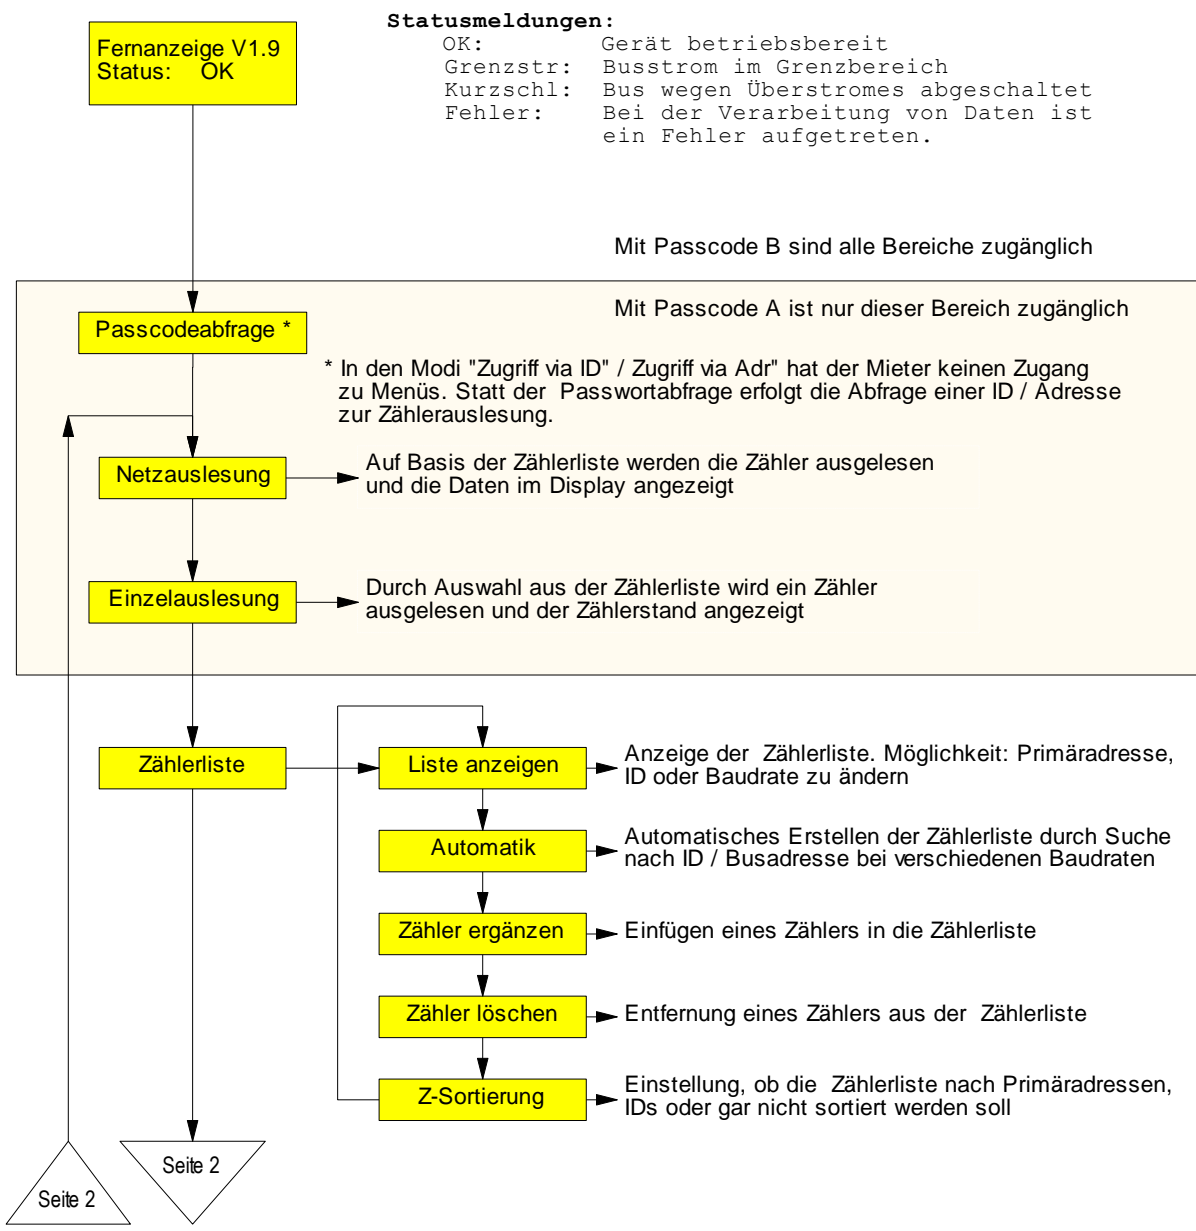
Fernanzeige V1.9
Status: OK

Statusmeldungen:
OK: Gerät betriebsbereit
Grenzstr: Busstrom im Grenzbereich
Kurzschl: Bus wegen Überstromes abgeschaltet
Fehler: Bei der Verarbeitung von Daten ist ein Fehler aufgetreten.

Mit Passcode B sind alle Bereiche zugänglich

Mit Passcode A ist nur dieser Bereich zugänglich

Passcodeabfrage *

* In den Modi "Zugriff via ID" / Zugriff via Adr" hat der Mieter keinen Zugang zu Menüs. Statt der Passwortabfrage erfolgt die Abfrage einer ID / Adresse zur Zählerauslesung.

Netzauslesung

Auf Basis der Zählerliste werden die Zähler ausgelesen und die Daten im Display angezeigt

Einzelauslesung

Durch Auswahl aus der Zählerliste wird ein Zähler ausgelesen und der Zählerstand angezeigt

Zählerliste

Liste anzeigen

Anzeige der Zählerliste. Möglichkeit: Primäradresse, ID oder Baudrate zu ändern

Automatik

Automatisches Erstellen der Zählerliste durch Suche nach ID / Busadresse bei verschiedenen Baudraten

Zähler ergänzen

Einfügen eines Zählers in die Zählerliste

Zähler löschen

Entfernung eines Zählers aus der Zählerliste

Z-Sortierung

Einstellung, ob die Zählerliste nach Primäradressen, IDs oder gar nicht sortiert werden soll

Seite 2

Seite 2